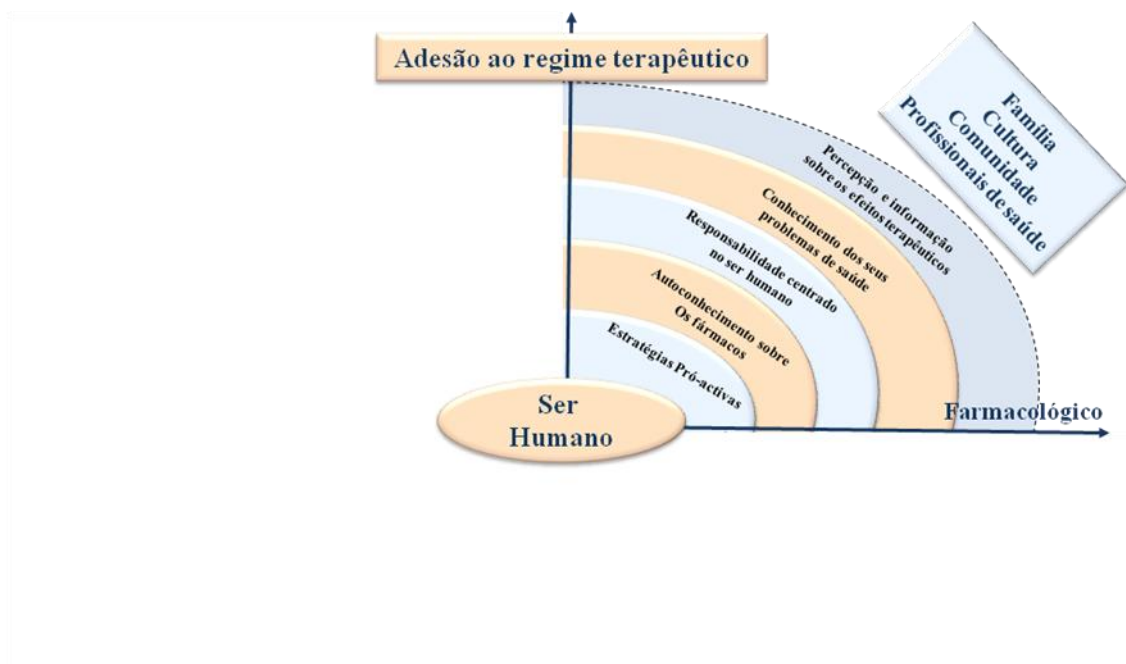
Adesão ao regime terapêutico

Família
Cultura
Comunidade
Profissionais de saúde

Percepção e informação sobre os efeitos terapêuticos

Conhecimento dos seus problemas de saúde

Responsabilidade centrado no ser humano

Autoconhecimento sobre Os fármacos

Estratégias Pró-activas

Ser Humano

Farmacológico